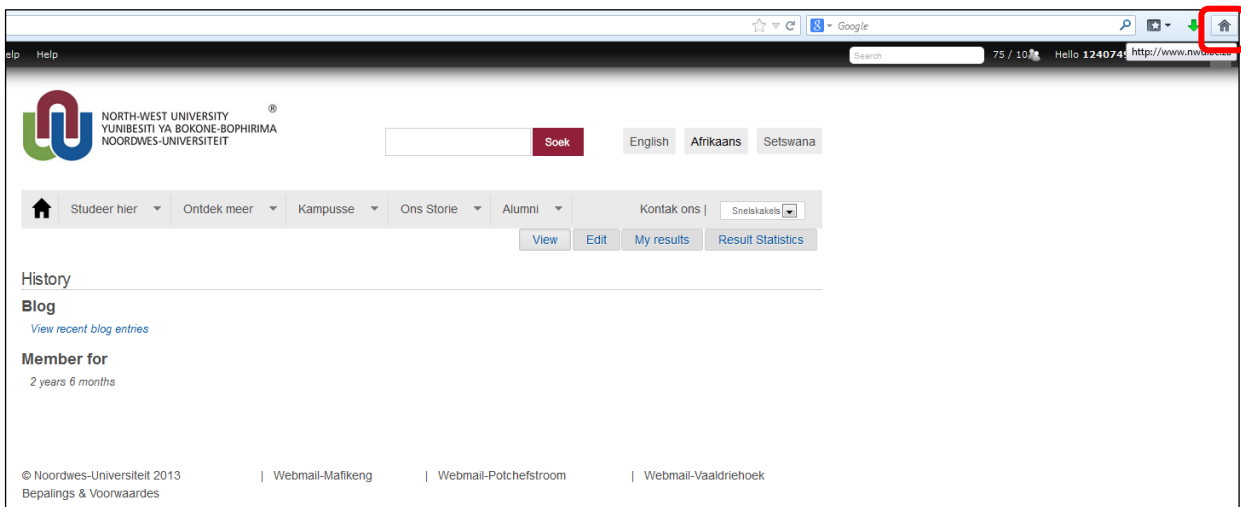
Google

http://www.nwu.ac.za

elp Help

Search

75 / 10

Hello 124074

NORTH-WEST UNIVERSITY
YUNIBESITI YA BOKONE-BOPHIRIMA
NOORDWES-UNIVERSITEIT ®

Soek

English Afrikaans Setswana

Studeer hier Ontdek meer Kampusse Ons Storie Alumni

Kontak ons | Snelskakels

View Edit My results Result Statistics

History

Blog

View recent blog entries

Member for

2 years 6 months

© Noordwes-Universiteit 2013 | Webmail-Mafikeng | Webmail-Potchefstroom | Webmail-Vaaldriehoek

Bepalings & Voorwaardes